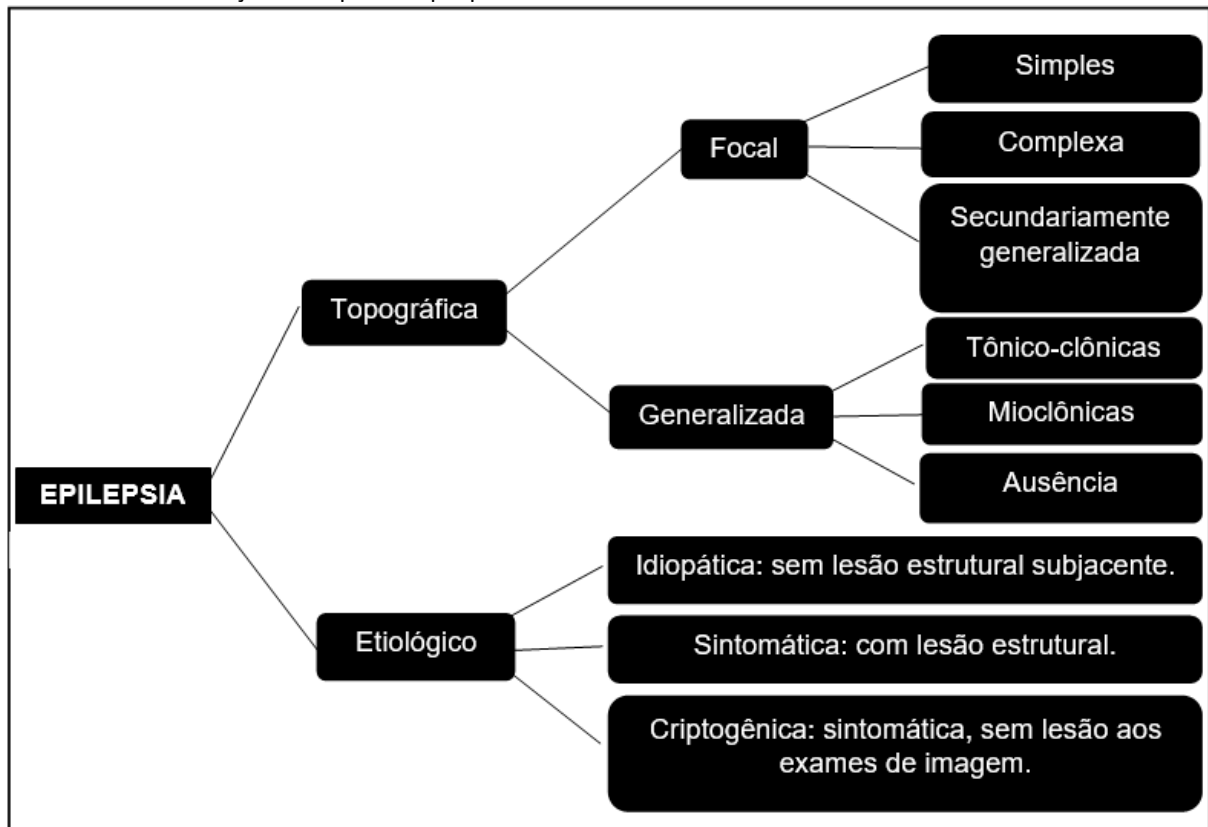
EPILEPSIA

Topográfica

Focal

Simples

Complexa

Secundariamente generalizada

Generalizada

Tônico-clônicas

Mioclônicas

Ausência

Etiológico

Idiopática: sem lesão estrutural subjacente.

Sintomática: com lesão estrutural.

Criptogênica: sintomática, sem lesão aos exames de imagem.